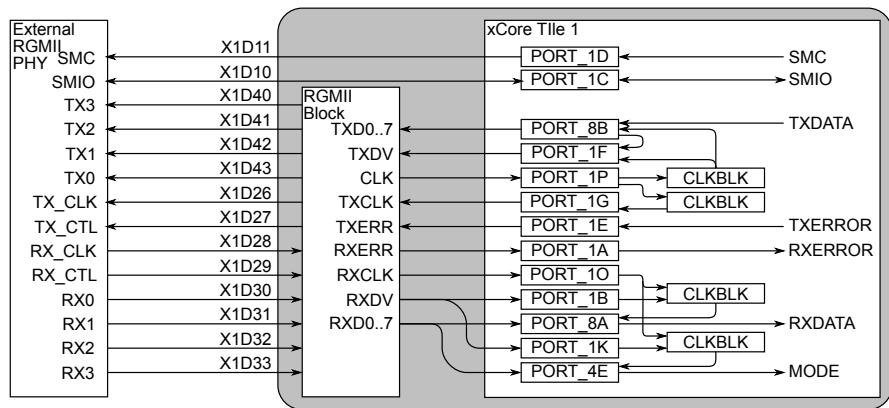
External RGMII PHY
SMC
SMIO
TX3
TX2
TX1
TX0
TX_CLK
TX_CTL
RX_CLK
RX_CTL
RX0
RX1
RX2
RX3

X1D11
X1D10
X1D40
X1D41
X1D42
X1D43
X1D26
X1D27
X1D28
X1D29
X1D30
X1D31
X1D32
X1D33

RGMII Block
TXD0..7
TXDV
CLK
TXCLK
TXERR
RXERR
RXCLK
RXDV
RXD0..7

xCore TIle 1
PORT_1D
PORT_1C
PORT_8B
PORT_1F
PORT_1P
PORT_1G
PORT_1E
PORT_1A
PORT_1O
PORT_1B
PORT_8A
PORT_1K
PORT_4E
CLKBLK
CLKBLK
CLKBLK
CLKBLK

SMC
SMIO
TXDATA
TXERROR
RXERROR
RXDATA
MODE